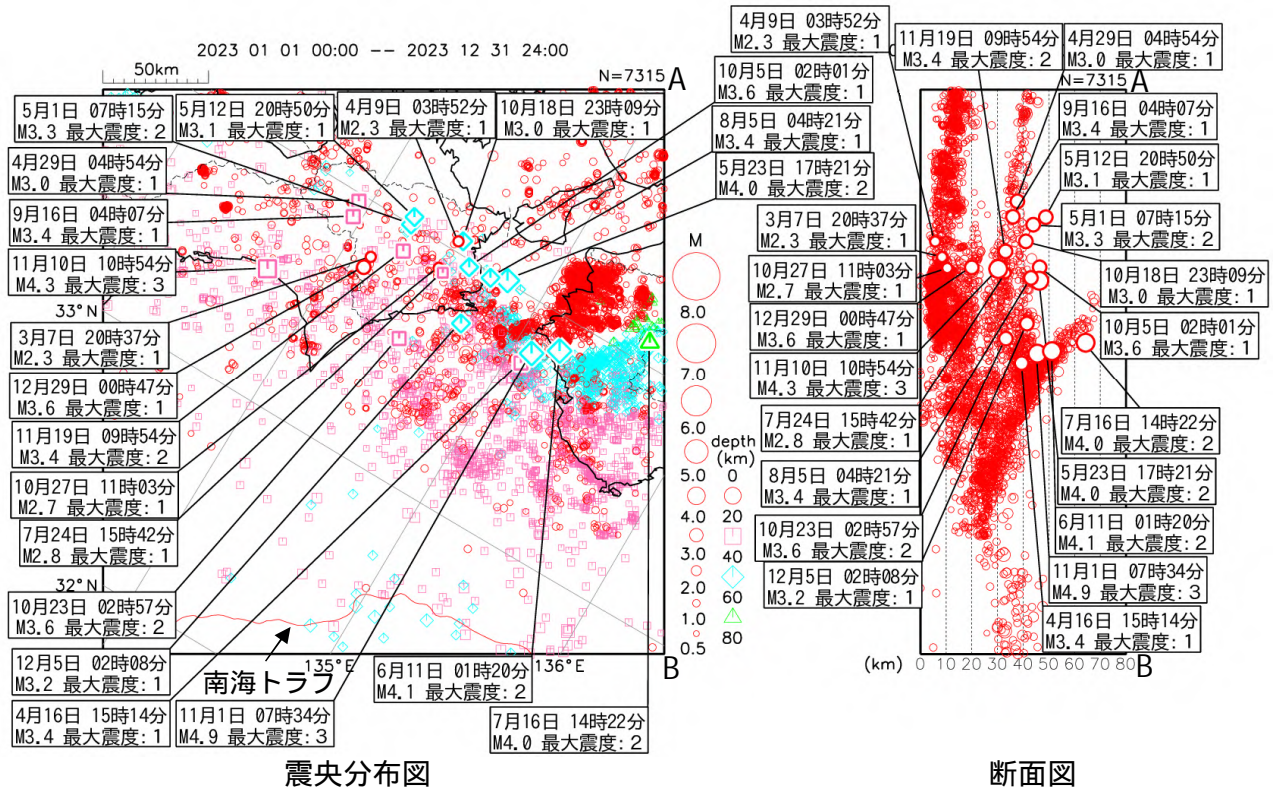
2023 01 01 00:00 -- 2023 12 31 24:00

50km

N=7315

A

5月1日 07時15分
M3.3 最大震度：2

5月12日 20時50分
M3.1 最大震度：1

4月9日 03時52分
M2.3 最大震度：1

10月18日 23時09分
M3.0 最大震度：1

10月5日 02時01分
M3.6 最大震度：1

8月5日 04時21分
M3.4 最大震度：1

5月23日 17時21分
M4.0 最大震度：2

4月29日 04時54分
M3.0 最大震度：1

9月16日 04時07分
M3.4 最大震度：1

11月10日 10時54分
M4.3 最大震度：3

33°N

3月7日 20時37分
M2.3 最大震度：1

12月29日 00時47分
M3.6 最大震度：1

11月19日 09時54分
M3.4 最大震度：2

10月27日 11時03分
M2.7 最大震度：1

7月24日 15時42分
M2.8 最大震度：1

32°N

10月23日 02時57分
M3.6 最大震度：2

12月5日 02時08分
M3.2 最大震度：1

4月16日 15時14分
M3.4 最大震度：1

南海トラフ

135°E

136°E

6月11日 01時20分
M4.1 最大震度：2

11月1日 07時34分
M4.9 最大震度：3

7月16日 14時22分
M4.0 最大震度：2

B

M
8.0
7.0
6.0
5.0
4.0
3.0
2.0
1.0
0.5

depth
(km)
0
20
40
60
80

震央分布図

4月9日 03時52分
M2.3 最大震度：1

11月19日 09時54分
M3.4 最大震度：2

4月29日 04時54分
M3.0 最大震度：1

N=7315

A

9月16日 04時07分
M3.4 最大震度：1

5月12日 20時50分
M3.1 最大震度：1

5月1日 07時15分
M3.3 最大震度：2

3月7日 20時37分
M2.3 最大震度：1

10月27日 11時03分
M2.7 最大震度：1

10月18日 23時09分
M3.0 最大震度：1

12月29日 00時47分
M3.6 最大震度：1

10月5日 02時01分
M3.6 最大震度：1

11月10日 10時54分
M4.3 最大震度：3

7月24日 15時42分
M2.8 最大震度：1

7月16日 14時22分
M4.0 最大震度：2

8月5日 04時21分
M3.4 最大震度：1

5月23日 17時21分
M4.0 最大震度：2

10月23日 02時57分
M3.6 最大震度：2

6月11日 01時20分
M4.1 最大震度：2

12月5日 02時08分
M3.2 最大震度：1

11月1日 07時34分
M4.9 最大震度：3

4月16日 15時14分
M3.4 最大震度：1

(km) 0 10 20 30 40 50 60 70 80

B

断面図